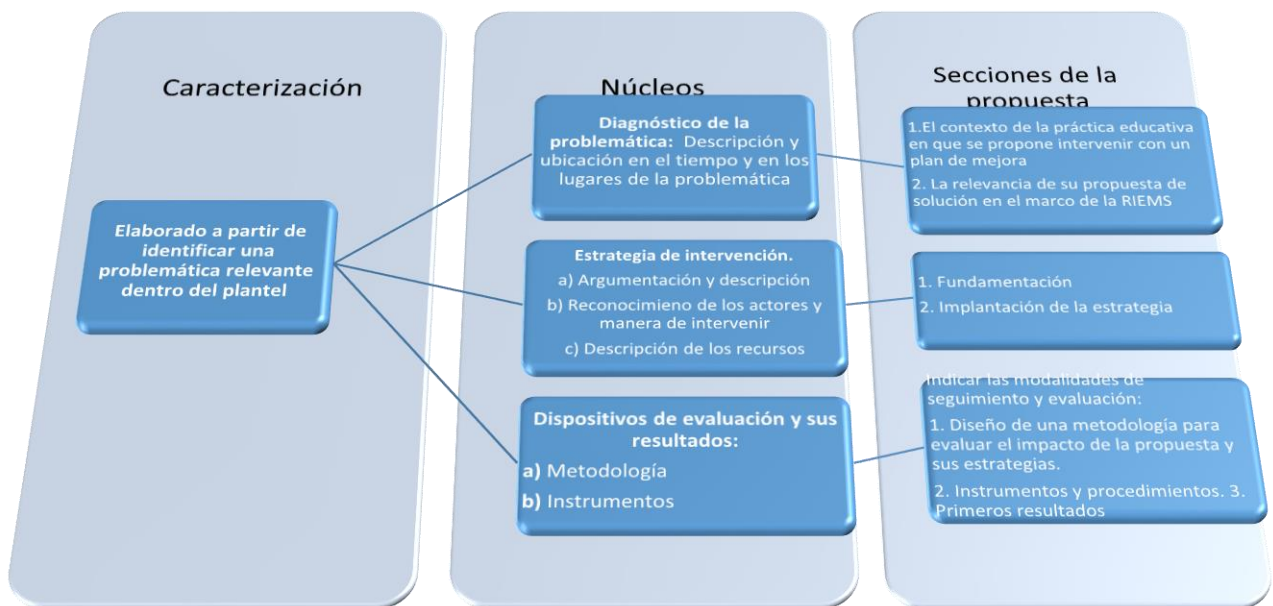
Caracterización

Núcleos

Secciones de la propuesta

Elaborado a partir de identificar una problemática relevante dentro del plantel

Diagnóstico de la problemática: Descripción y ubicación en el tiempo y en los lugares de la problemática

1.El contexto de la práctica educativa en que se propone intervenir con un plan de mejora

2. La relevancia de su propuesta de solución en el marco de la RIEMS

Estrategia de intervención.

a) Argumentación y descripción

b) Reconocimieno de los actores y manera de intervenir

c) Descripción de los recursos

1. Fundamentación

2. Implantación de la estrategia

Dispositivos de evaluación y sus resultados:

a) Metodología

b) Instrumentos

Indicar las modalidades de seguimiento y evaluación:

1. Diseño de una metodología para evaluar el impacto de la propuesta y sus estrategias.

2. Instrumentos y procedimientos. 3. Primeros resultados